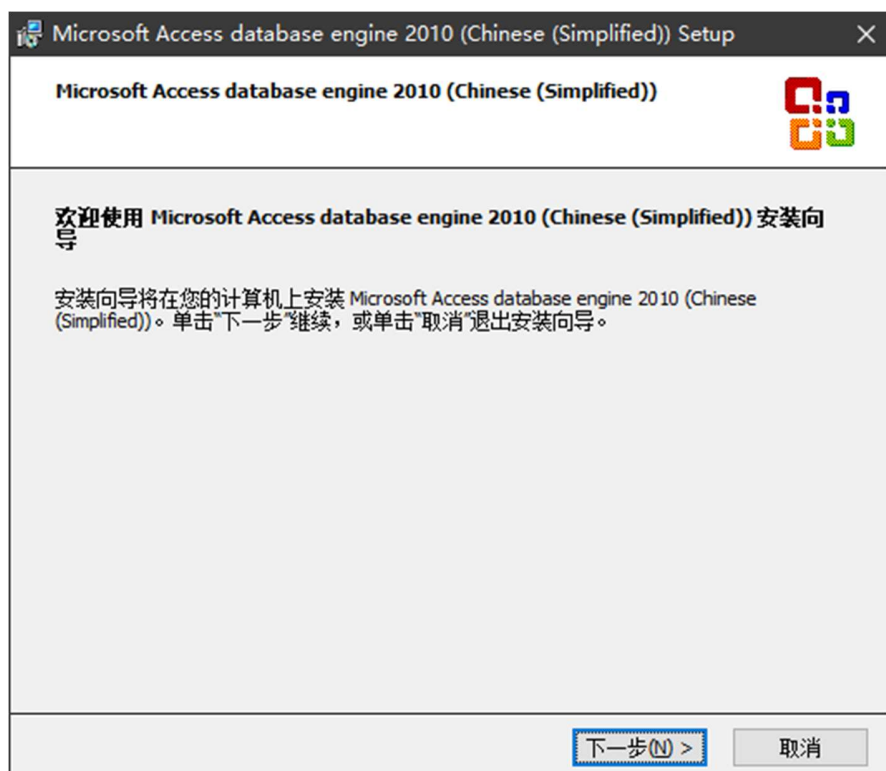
Microsoft Access database engine 2010 (Chinese (Simplified)) Setup

Microsoft Access database engine 2010 (Chinese (Simplified))

欢迎使用 Microsoft Access database engine 2010 (Chinese (Simplified)) 安装向导

安装向导将在您的计算机上安装 Microsoft Access database engine 2010 (Chinese (Simplified))。单击"下一步"继续，或单击"取消"退出安装向导。

下一步(N) >

取消